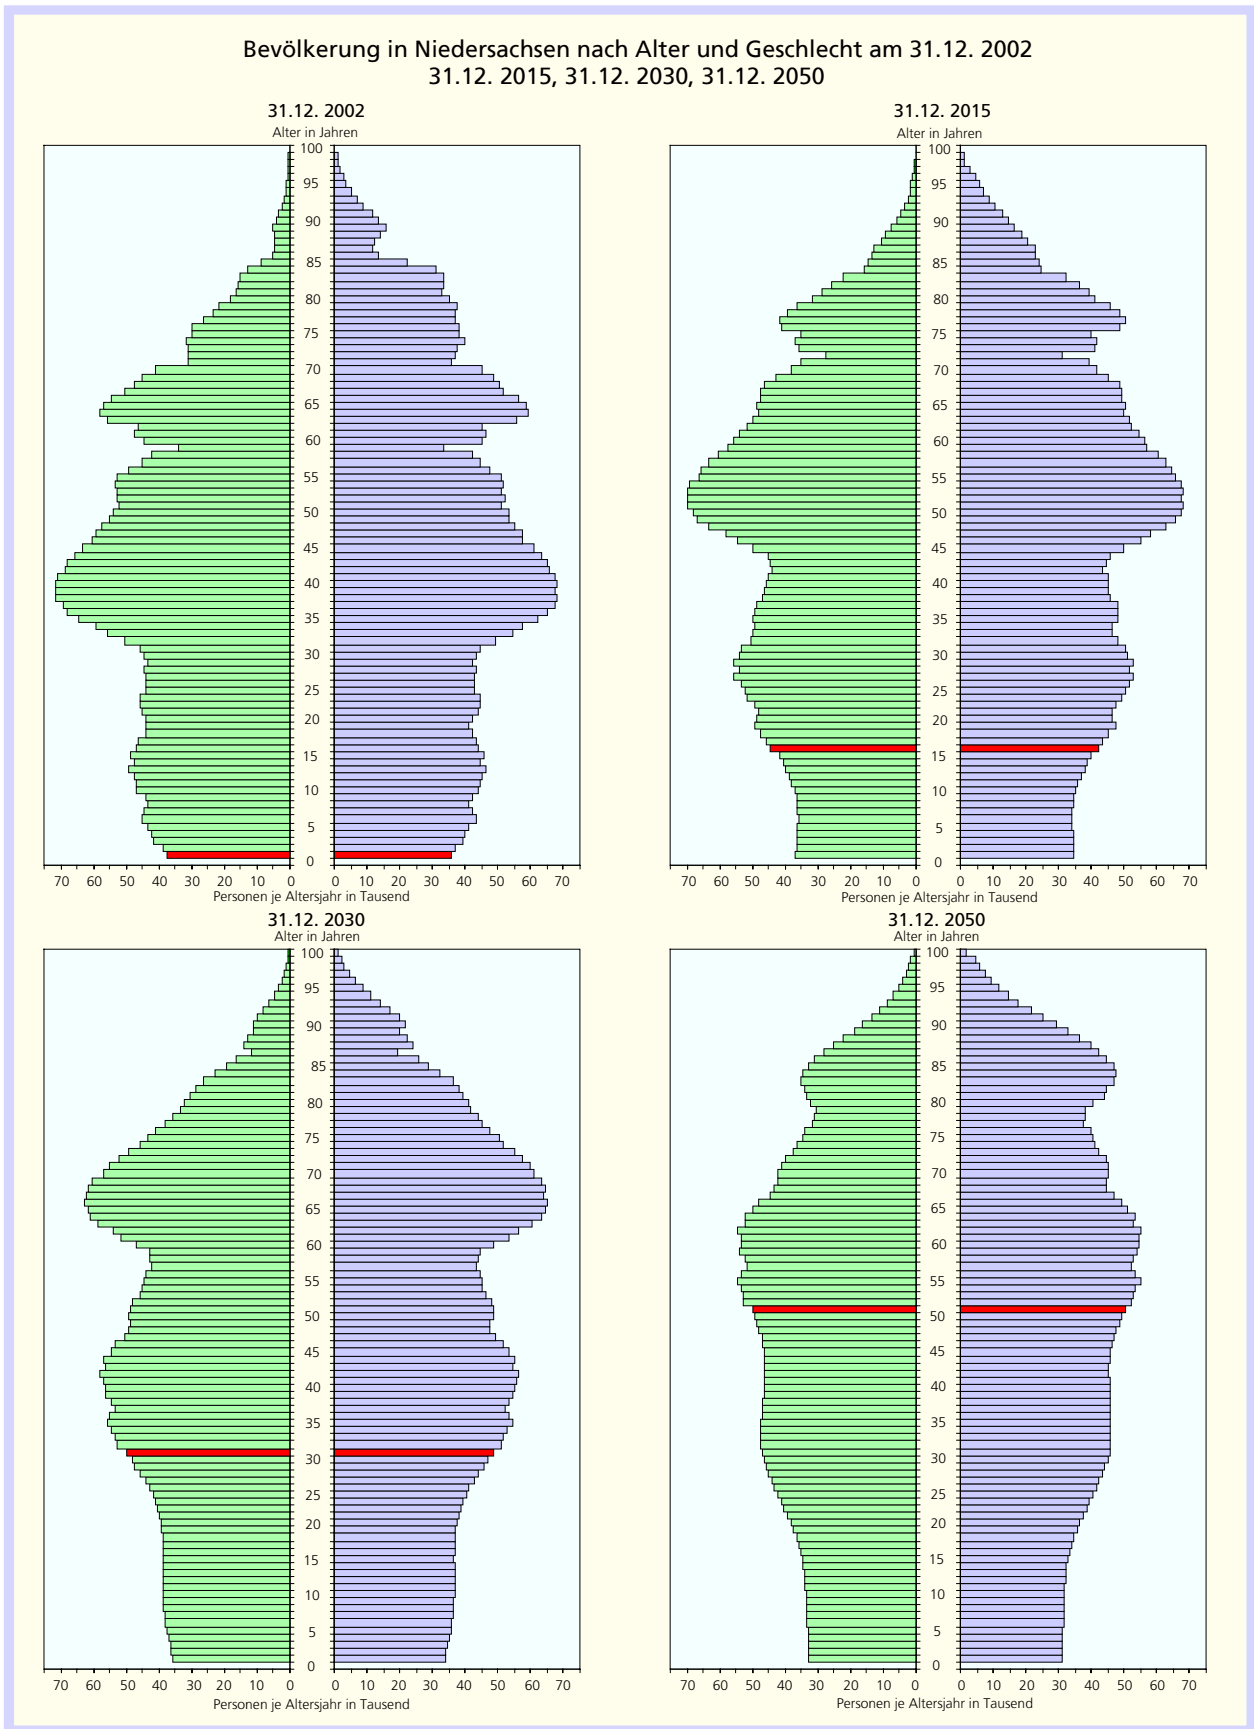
Bevölkerung in Niedersachsen nach Alter und Geschlecht am 31.12. 2002
31.12. 2015, 31.12. 2030, 31.12. 2050

31.12. 2002
Alter in Jahren
100 95 90 85 80 75 70 65 60 55 50 45 40 35 30 25 20 15 10 5 0
70 60 50 40 30 20 10 0 0 10 20 30 40 50 60 70
Personen je Altersjahr in Tausend

31.12. 2015
Alter in Jahren
100 95 90 85 80 75 70 65 60 55 50 45 40 35 30 25 20 15 10 5 0
70 60 50 40 30 20 10 0 0 10 20 30 40 50 60 70
Personen je Altersjahr in Tausend

31.12. 2030
Alter in Jahren
100 95 90 85 80 75 70 65 60 55 50 45 40 35 30 25 20 15 10 5 0
70 60 50 40 30 20 10 0 0 10 20 30 40 50 60 70
Personen je Altersjahr in Tausend

31.12. 2050
Alter in Jahren
100 95 90 85 80 75 70 65 60 55 50 45 40 35 30 25 20 15 10 5 0
70 60 50 40 30 20 10 0 0 10 20 30 40 50 60 70
Personen je Altersjahr in Tausend